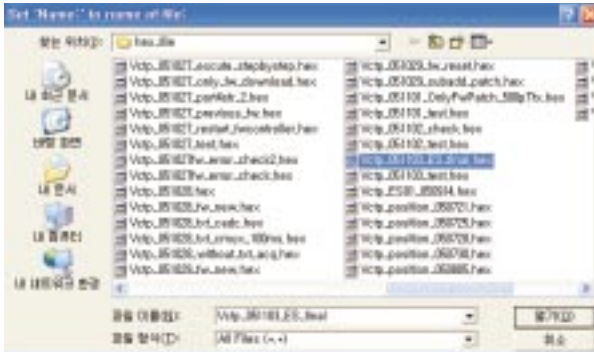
Set "Name:" to name of file

찾는 위치(I): hex_file

내 최근 문서
바탕 화면
내 문서
내 컴퓨터
내 네트워크 환경

Vctp_051027_excute_stepbystep.hex
Vctp_051027_only_fw_download.hex
Vctp_051027_partWr_2.hex
Vctp_051027_previous_fw.hex
Vctp_051027_restart_fwcontroller.hex
Vctp_051027_test.hex
Vctp_051027fw_error_check2.hex
Vctp_051027fw_error_check.hex
Vctp_051028.hex
Vctp_051028_fw_new.hex
Vctp_051028_txt_cadc.hex
Vctp_051028_txt_cmpx_100ms.hex
Vctp_051028_without_txt_acq.hex
Vctp_051028_fw_new.hex

Vctp_051029_fw_reset.hex
Vctp_051029_subadd_patch.hex
Vctp_051101_OnlyFwPatch_500pTfx.hex
Vctp_051101_test.hex
Vctp_051102_check.hex
Vctp_051102_test.hex
Vctp_051103_ES_final.hex
Vctp_051103_test.hex
Vctp_ES01_050914.hex
Vctp_position_050721.hex
Vctp_position_050725.hex
Vctp_position_050726.hex
Vctp_position_050728.hex
Vctp_position_050805.hex

파일 이름(N): Vctp_051103_ES_final
파일 형식(T): All Files (*.*)

열기(O)
취소